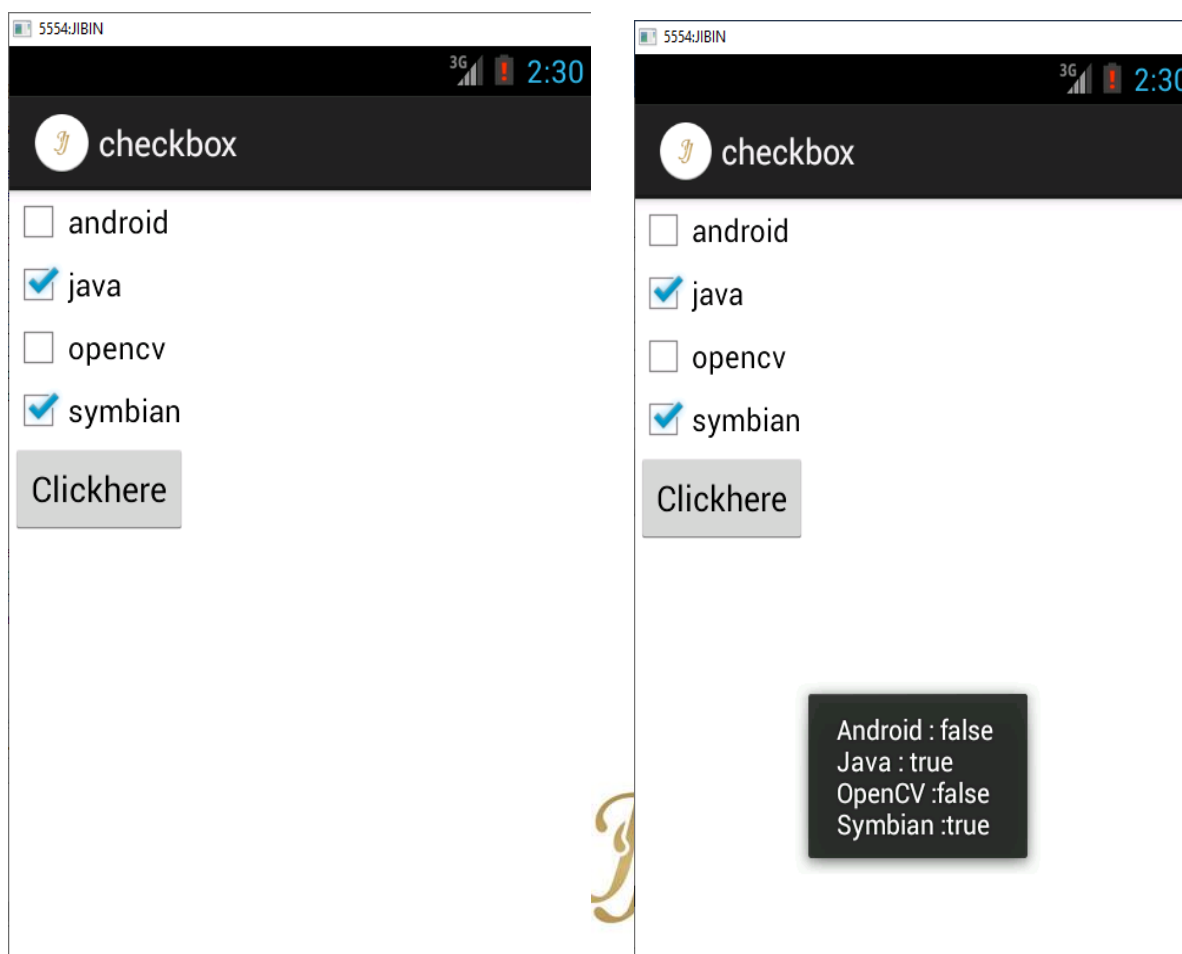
5554:JIBIN

3G 2:30

checkbox

android

java

opencv

symbian

Clickhere

5554:JIBIN

3G 2:30

checkbox

android

java

opencv

symbian

Clickhere

Android : false
Java : true
OpenCV :false
Symbian :true